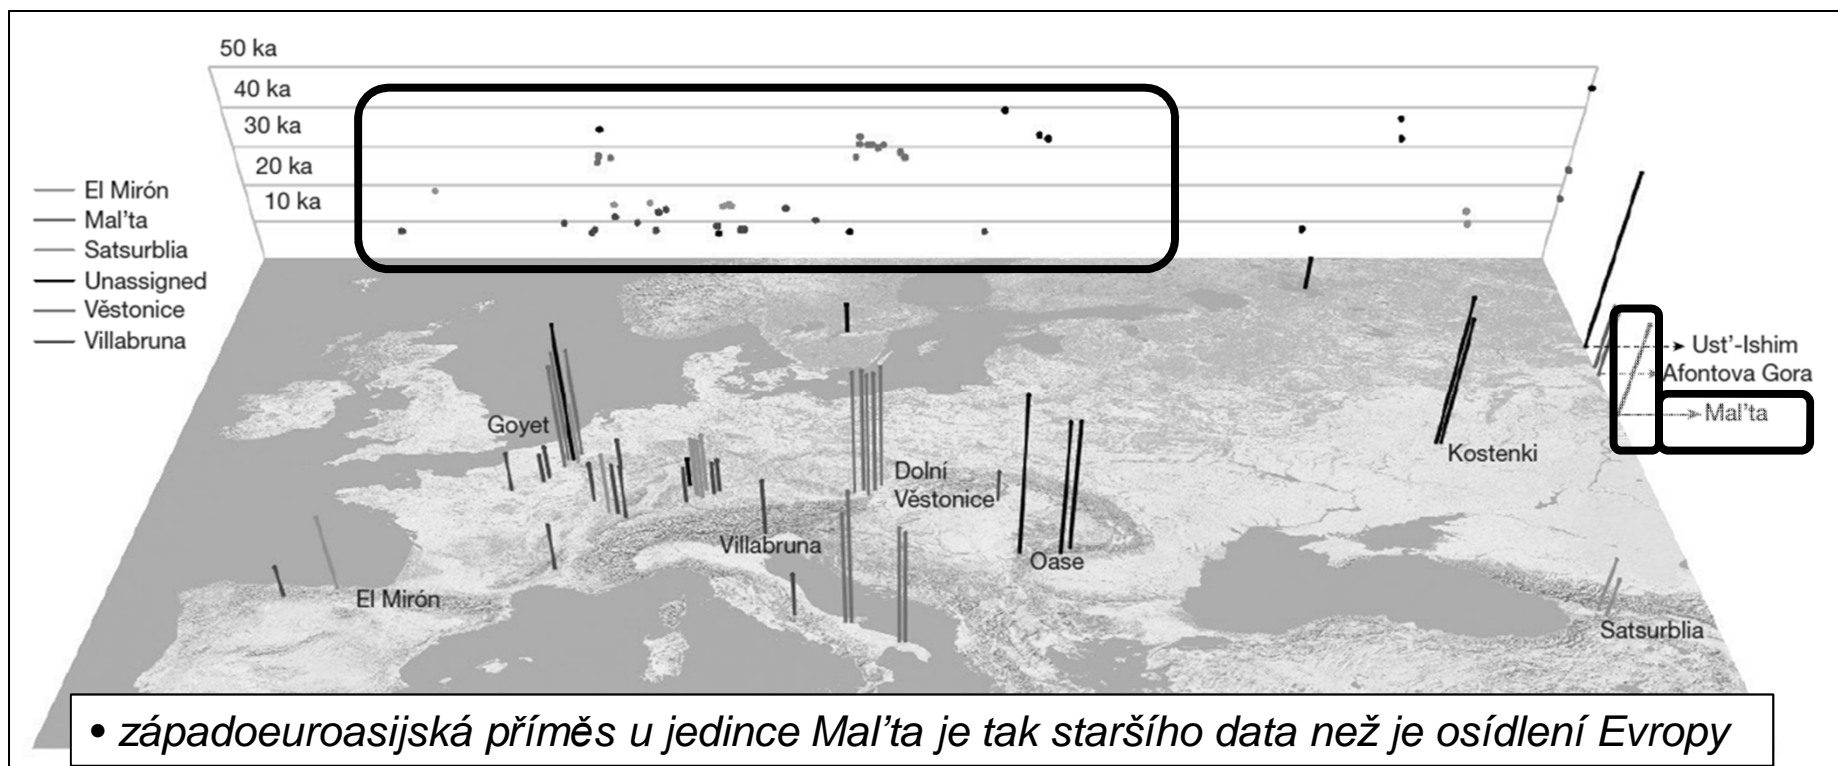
50 ka
40 ka
30 ka
20 ka
10 ka

El Mirón
Mal'ta
Satsurblia
Unassigned
Věstonice
Villabruna

Ust'-Ishim
Afontova Gora
Mal'ta

Goyet
Dolní Věstonice
Kostenki
Villabruna
Oase
El Mirón
Satsurblia

• západoeuroasijská příměs u jedince Mal'ta je tak staršího data než je osídlení Evropy